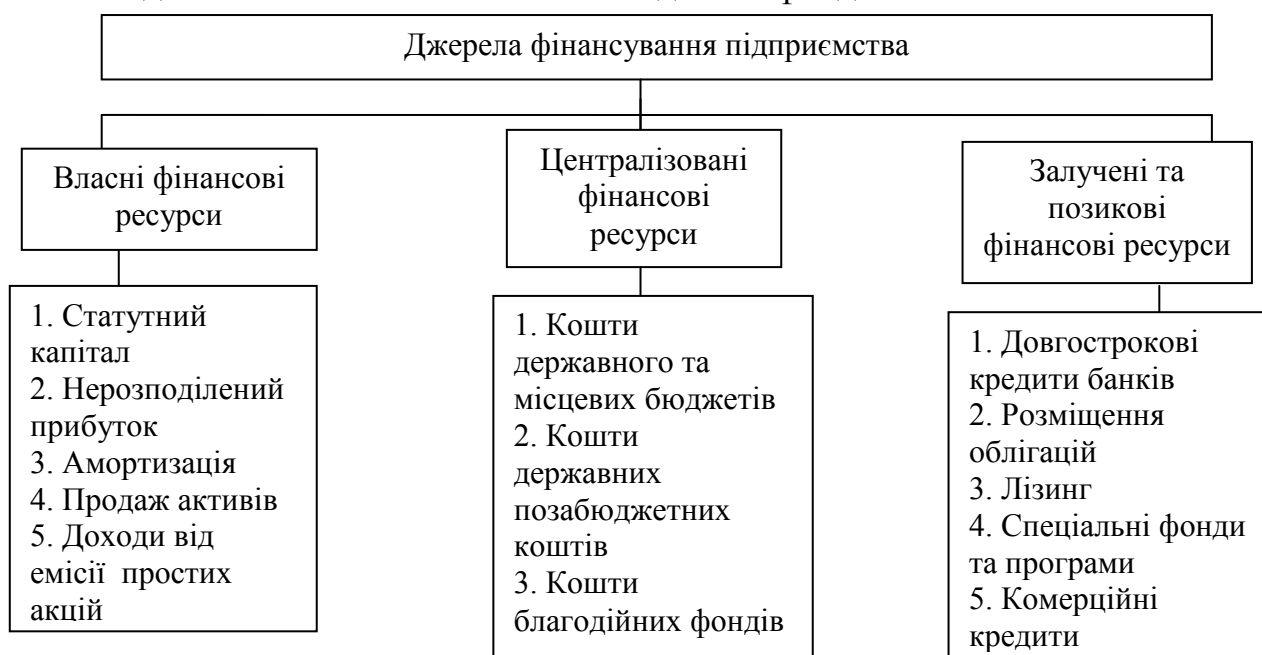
Джерела фінансування підприємства

Власні фінансові ресурси

Централізовані фінансові ресурси

Залучені та позикові фінансові ресурси

1. Статутний капітал
2. Нерозподілений прибуток
3. Амортизація
4. Продаж активів
5. Доходи від емісії простих акцій

1. Кошти державного та місцевих бюджетів
2. Кошти державних позабюджетних коштів
3. Кошти благодійних фондів

1. Довгострокові кредити банків
2. Розміщення облігацій
3. Лізинг
4. Спеціальні фонди та програми
5. Комерційні кредити